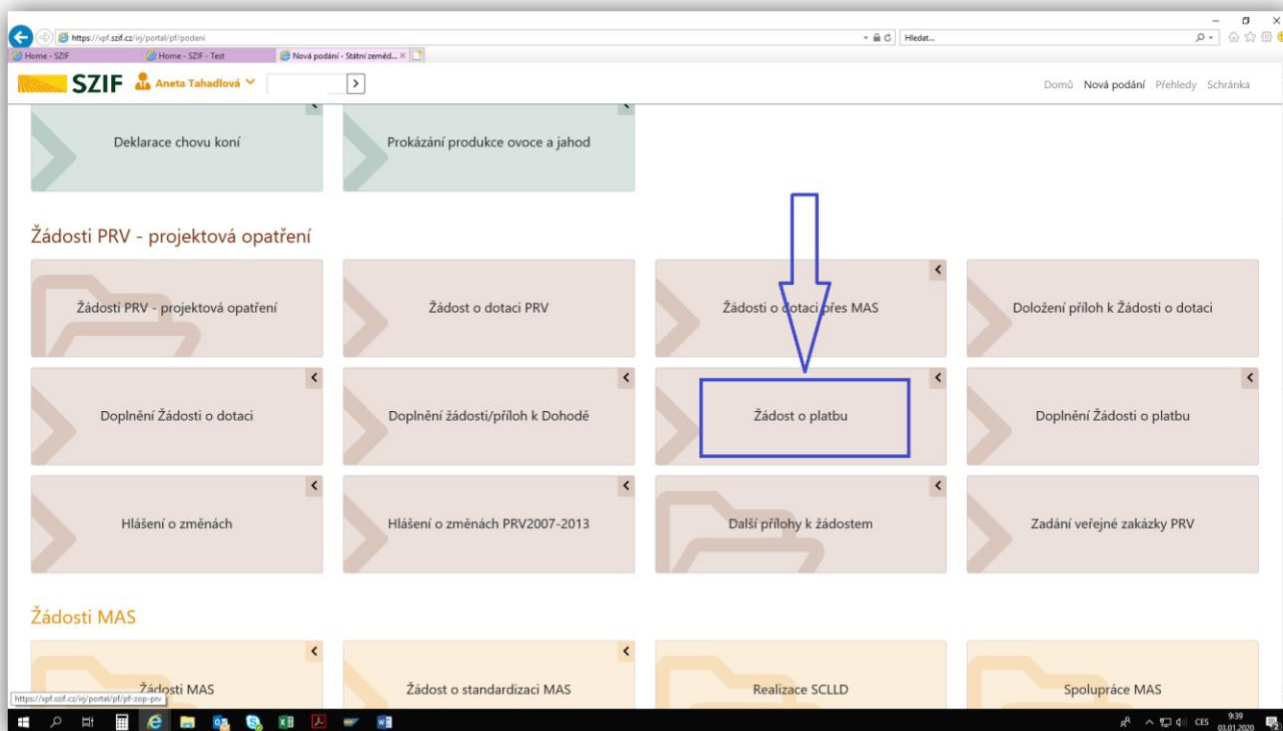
https://szpf.szif.cz/irj/portal/pf/podani

Hledat...

Home - SZIF
Home - SZIF - Test
Nová podání - Státní zeměd...

SZIF
Aneta Tahadlová

Domů Nová podání Přehledy Schránka

Deklarace chovu koní

Prokázání produkce ovoce a jahod

Žádosti PRV - projektová opatření

Žádosti PRV - projektová opatření

Žádost o dotaci PRV

Žádosti o dotaci přes MAS

Doložení příloh k Žádosti o dotaci

Doplnění Žádosti o dotaci

Doplnění žádosti/příloh k Dohodě

Žádost o platbu

Doplnění Žádosti o platbu

Hlášení o změnách

Hlášení o změnách PRV2007-2013

Další přílohy k žádostem

Zadání veřejné zakázky PRV

Žádosti MAS

Žádosti MAS

Žádost o standardizaci MAS

Realizace SCLLD

Spolupráce MAS

https://szpf.szif.cz/irj/portal/pf/pf-zop-prv

CES 9:39 03.01.2020